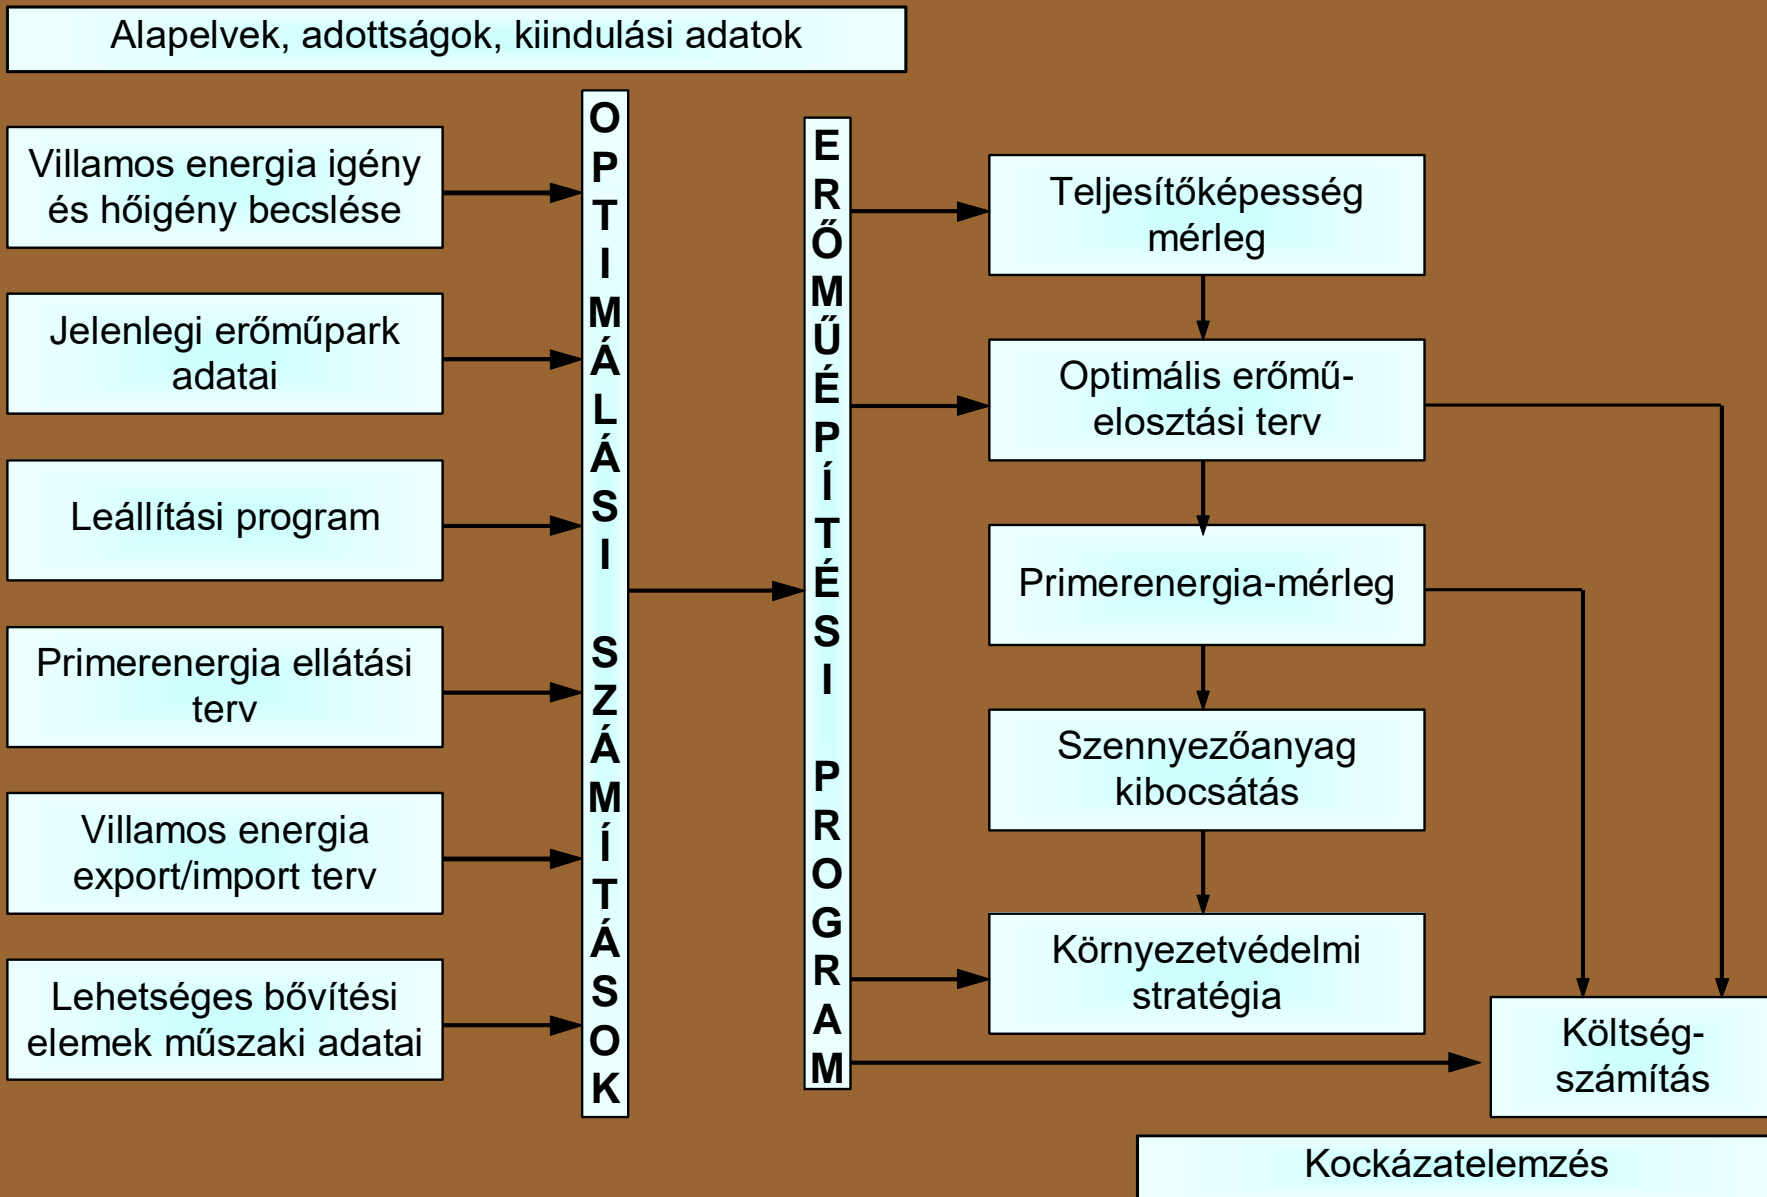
Alapelvek, adottságok, kiindulási adatok

Villamos energia igény és hőigény becslése

Jelenlegi erőműpark adatai

Leállítási program

Primerenergia ellátási terv

Villamos energia export/import terv

Lehetséges bővítési elemek műszaki adatai

OPTIMÁLÁSI SZÁMÍTÁSOK

ERŐMŰÉPÍTÉSI PROGRAM

Teljesítőképesség mérleg

Optimális erőmű-elosztási terv

Primerenergia-mérleg

Szennyezőanyag kibocsátás

Környezetvédelmi stratégia

Költség-számítás

Kockázatelemzés